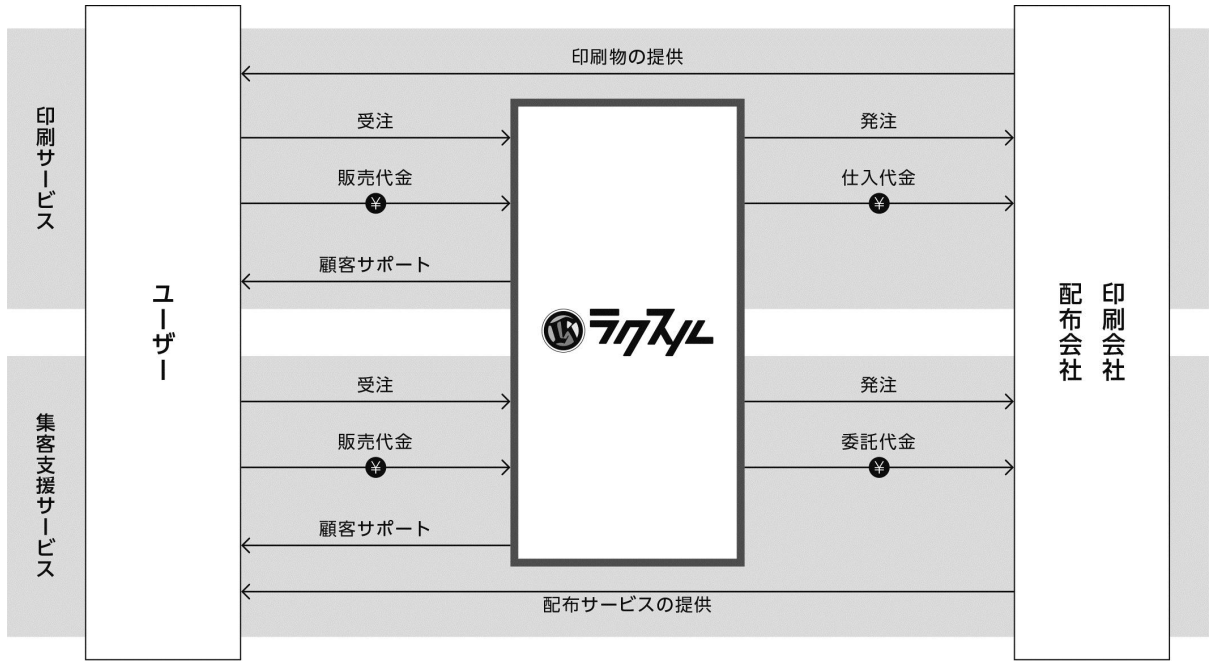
印刷サービス

ユーザー

印刷物の提供

受注

販売代金

¥

顧客サポート

発注

仕入代金

¥

ラクスル

印刷会社
配布会社

集客支援サービス

受注

販売代金

¥

顧客サポート

発注

委託代金

¥

配布サービスの提供